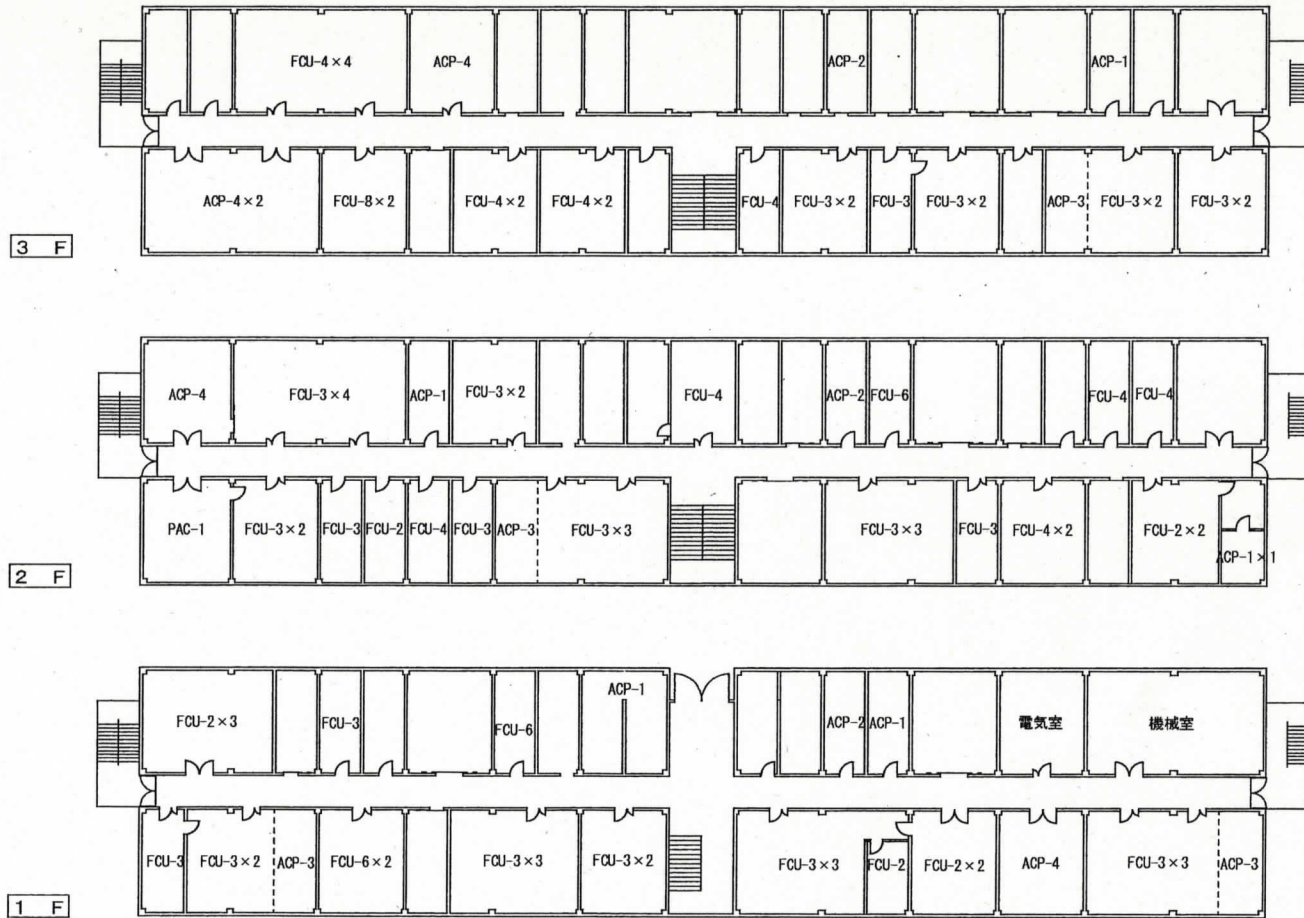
FCU-4×4
ACP-4
ACP-2
ACP-1
ACP-4×2
FCU-8×2
FCU-4×2
FCU-4×2
FCU-4
FCU-3×2
FCU-3
FCU-3×2
ACP-3
FCU-3×2
FCU-3×2
3 F

ACP-4
FCU-3×4
ACP-1
FCU-3×2
FCU-4
ACP-2
FCU-6
FCU-4
FCU-4
PAC-1
FCU-3×2
FCU-3
FCU-2
FCU-4
FCU-3
ACP-3
FCU-3×3
FCU-3×3
FCU-3
FCU-4×2
FCU-2×2
ACP-1×1
2 F

FCU-2×3
FCU-3
FCU-6
ACP-1
ACP-2
ACP-1
電気室
機械室
FCU-3
FCU-3×2
ACP-3
FCU-6×2
FCU-3×3
FCU-3×2
FCU-3×3
FCU-2
FCU-2×2
ACP-4
FCU-3×3
ACP-3
1 F